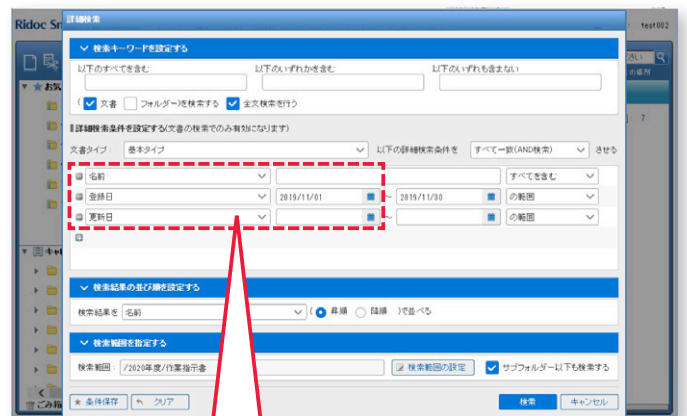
Ridoc Sm

詳細検索

test002

検索キーワードを設定する

以下のすべてを含む

以下のいずれかを含む

以下のいずれも含まない

文書

フォルダーを検索する

全文検索を行う

詳細検索条件を設定する(文書の検索でのみ有効になります)

文書タイプ:

基本タイプ

以下の詳細検索条件を

すべて一致(AND検索)

させる

名前

すべてを含む

登録日

2019/11/01

~

2019/11/30

の範囲

更新日

~

の範囲

検索結果の並び順を設定する

検索結果を

名前

昇順

降順

で並べる

検索範囲を指定する

検索範囲:

/2020年度/作業指示書

検索範囲の設定

サブフォルダー以下も検索する

条件保存

クリア

検索

キャンセル